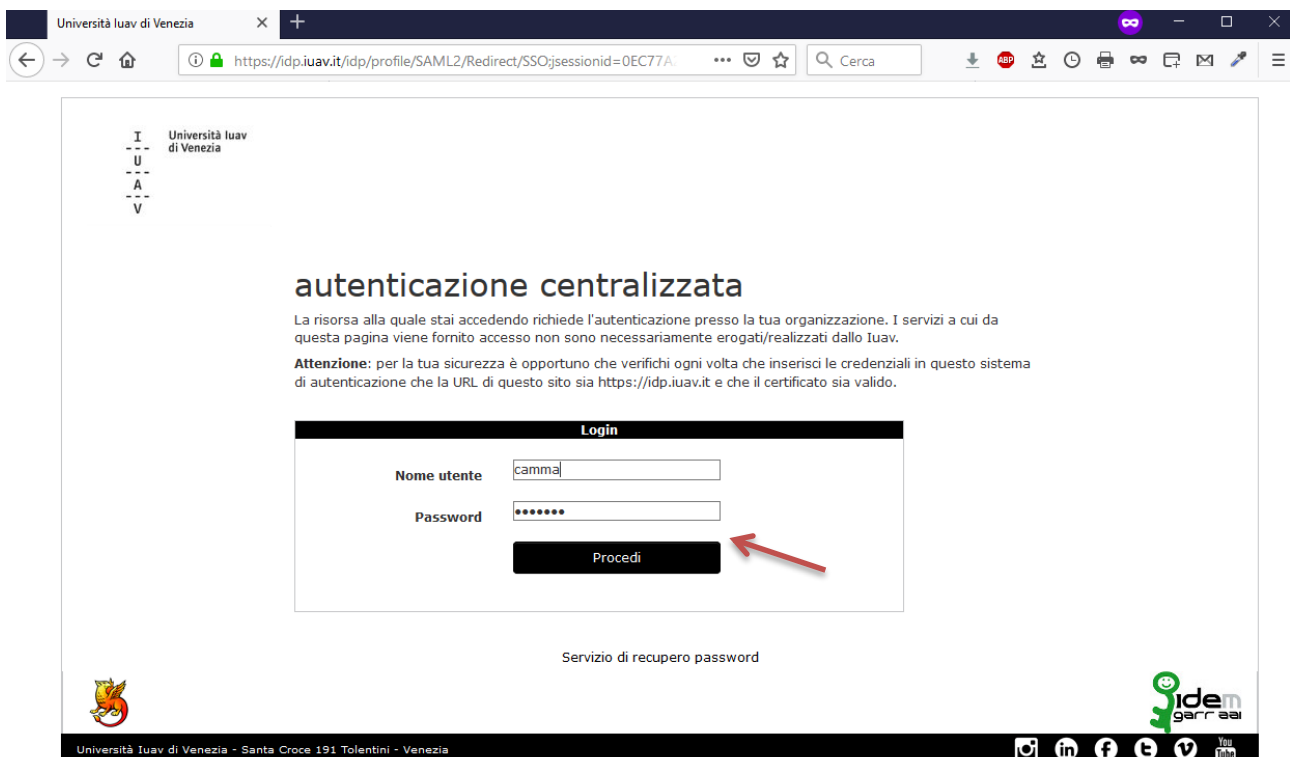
Università Iuav di Venezia ×
+
https://idp.iuav.it/idp/profile/SAML2/Redirect/SSO;jsessionid=0EC77A
Cerca

I
U
A
V
Università Iuav di Venezia

autenticazione centralizzata

La risorsa alla quale stai accedendo richiede l'autenticazione presso la tua organizzazione. I servizi a cui da questa pagina viene fornito accesso non sono necessariamente erogati/realizzati dallo Iuav.

**Attenzione**: per la tua sicurezza è opportuno che verifichi ogni volta che inserisci le credenziali in questo sistema di autenticazione che la URL di questo sito sia https://idp.iuav.it e che il certificato sia valido.

Login

Nome utente camma

Password •••••••

Procedi

Servizio di recupero password

idem garr aai

Università Iuav di Venezia - Santa Croce 191 Tolentini - Venezia

You Tube